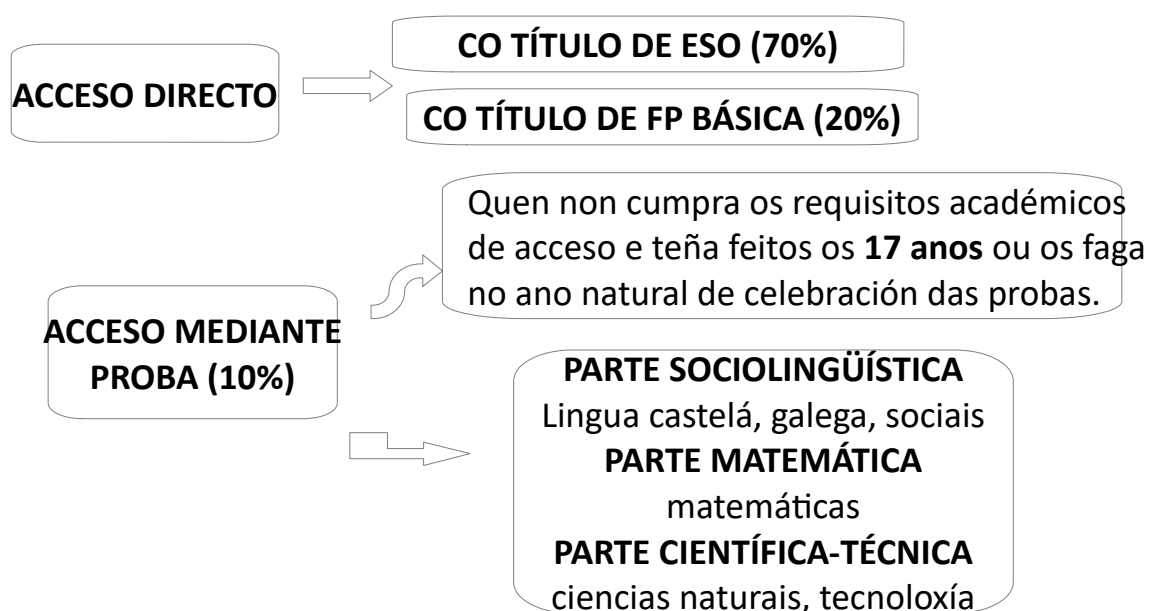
ACCESO DIRECTO

CO TÍTULO DE ESO (70%)

CO TÍTULO DE FP BÁSICA (20%)

ACCESO MEDIANTE PROBA (10%)

Quen non cumpra os requisitos académicos de acceso e teña feitos os **17 anos** ou os faga no ano natural de celebración das probas.

**PARTE SOCIOLINGÜÍSTICA**
Lingua castelá, galega, sociais
**PARTE MATEMÁTICA**
matemáticas
**PARTE CIENTÍFICA-TÉCNICA**
ciencias naturais, tecnoloxía